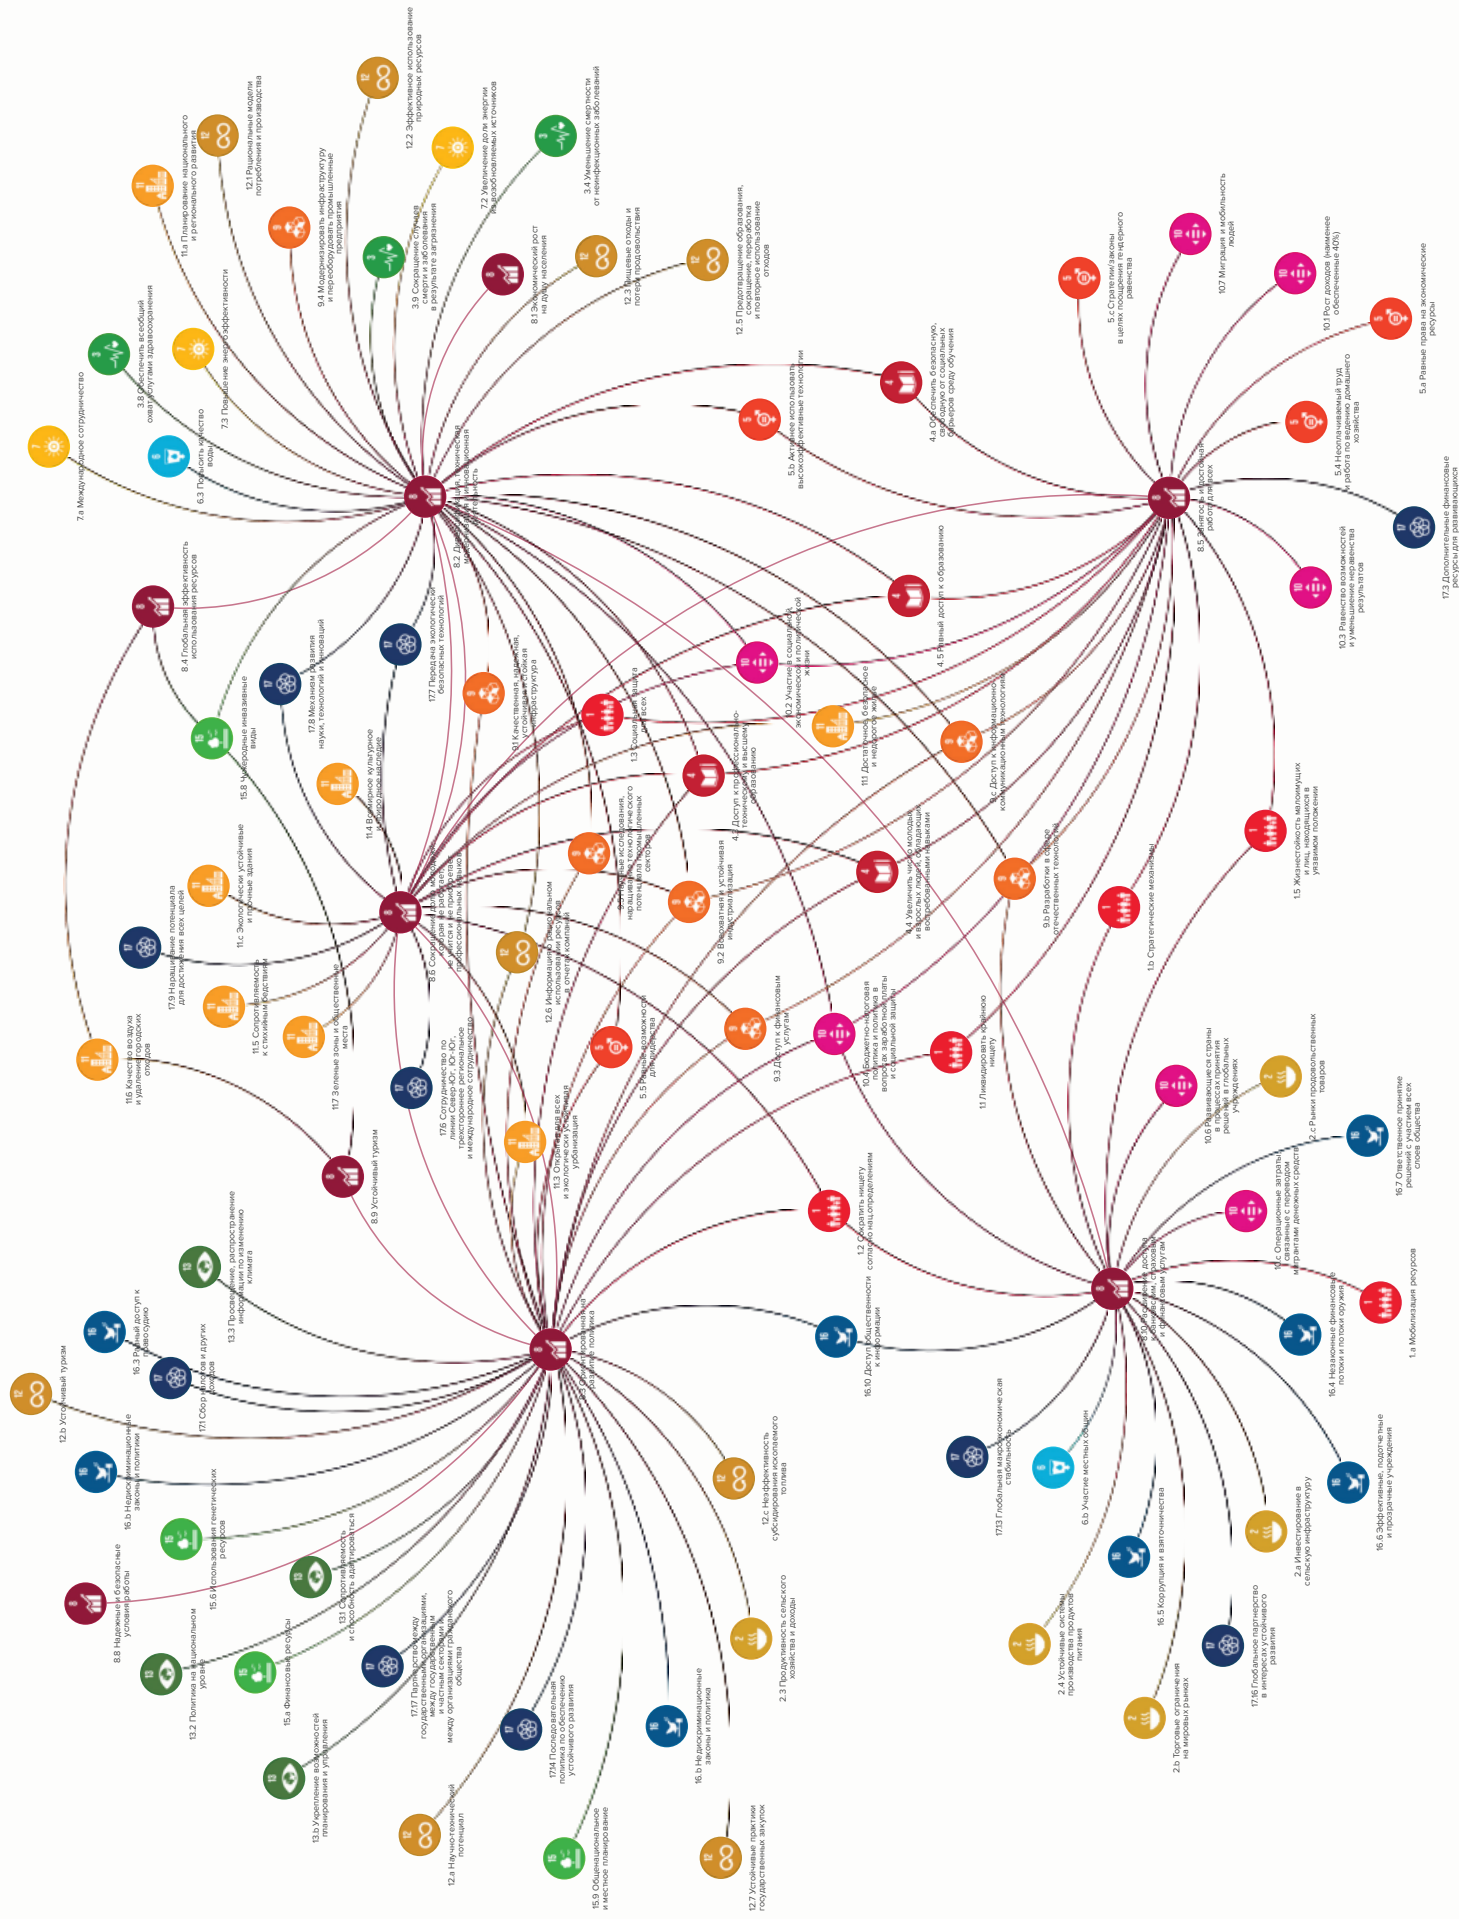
12.2 Эффективное использование природных ресурсов
12.1 Рациональные модели потребления и производства
11.a Планирование национального и регионального развития
7.2 Увеличение доли энергии из возобновляемых источников
3.4 Уменьшение смертности от неинфекционных заболеваний
9.4 Модернизировать инфраструктуру и переоборудовать промышленные предприятия
3.9 Сокращение случаев смерти и заболевания в результате загрязнения
8.1 Экономический рост на душу населения
12.3 Пищевые отходы и потери продовольствия
12.5 Предотвращение образования, сокращение, переработка и повторное использование отходов
3.8 Обеспечить всеобщий охват услугами здравоохранения
7.3 Повышение энергоэффективности
7.a Международное сотрудничество
6.3 Повысить качество воды
5.b Активнее использовать высокоэффективные технологии
4.a Обеспечить безопасную, свободную от социальных барьеров среду обучения
5.c Стратегии/законы в целях поощрения гендерного равенства
10.7 Миграция и мобильность людей
10.1 Рост доходов (наименее обеспеченные 40%)
5.a Равные права на экономические ресурсы
5.4 Неоплачиваемый труд и работа по ведению домашнего хозяйства
8.5 Занятость и достойная работа для всех
17.3 Дополнительные финансовые ресурсы для развивающихся
10.3 Равенство возможностей и уменьшение неравенства результатов
8.2 Диверсификация, техническая модернизация и инновационная деятельность
8.4 Глобальная эффективность использования ресурсов
17.7 Передача экологически безопасных технологий
17.8 Механизм развития науки, технологий и инноваций
15.8 Чужеродные инвазивные виды
9.1 Качественная, надежная, устойчивая и стойкая инфраструктура
1.3 Социальная защита для всех
10.2 Участие в социальной, экономической и политической жизни
11.1 Достаточное, безопасное и недорогое жилье
4.5 Равный доступ к образованию
11.4 Всемирное культурное и природное наследие
4.3 Доступ к профессионально-техническому и высшему образованию
9.c Доступ к информационно-коммуникационным технологиям
9.5 Научные исследования, наращивание технологического потенциала промышленных секторов
11.c Экологически устойчивые и прочные здания
17.9 Наращивание потенциала для достижения всех целей
8.6 Сокращение доли молодежи, которая не работает, не учится и не приобретает профессиональных навыков
9.2 Всеохватная и устойчивая индустриализация
4.4 Увеличить число молодых и взрослых людей, обладающих востребованными навыками
9.b Разработка в сфере отечественных технологий
1.5 Жизнестойкость малоимущих и лиц, находящихся в уязвимом положении
1.b Стратегические механизмы
11.5 Сопротивляемость к стихийным бедствиям
11.7 Зеленые зоны и общественные места
12.6 Информация по рациональному использованию ресурсов в отчетах компаний
5.5 Равные возможности для руководства
9.3 Доступ к финансовым услугам
10.4 Бюджетно-налоговая политика и политика в вопросах заработной платы и социальной защиты
1.1 Ликвидировать крайнюю нищету
10.6 Развивающиеся страны в процессах принятия решений в глобальных учреждениях
2.c Рынки продовольственных товаров
16.7 Ответственное принятие решений с участием всех слоев общества
11.6 Качество воздуха и удаление бытовых отходов
17.6 Сотрудничество по линии Север-Юг, Юг-Юг, трехстороннее региональное и международное сотрудничество
11.3 Открытая для всех и экологически устойчивая урбанизация
8.9 Устойчивый туризм
1.2 Сократить нищету согласно нацопределениям
10.c Операционные затраты, связанные с переводом мигрантами денежных средств
13.3 Просвещение, распространение информации по изменению климата
8.10 Расширение доступа к банковским, страховым и финансовым услугам
1.a Мобилизация ресурсов
16.3 Равный доступ к правосудию
8.3 Ориентированная на развитие политика
16.10 Доступ общественности к информации
16.4 Незаконные финансовые потоки и потоки оружия
17.1 Сбор налогов и других доходов
12.b Устойчивый туризм
17.13 Глобальная макроэкономическая стабильность
6.b Участие местных общин
16.6 Эффективные, подотчетные и прозрачные учреждения
16.b Недискриминационные законы и политики
12.c Неэффективность субсидирования ископаемого топлива
15.6 Использования генетических ресурсов
13.1 Сопротивляемость и способность адаптироваться
2.a Инвестирование в сельскую инфраструктуру
16.5 Коррупция и взяточничество
8.8 Надежные и безопасные условия работы
2.3 Продуктивность сельского хозяйства и доходы
17.16 Глобальное партнерство в интересах устойчивого развития
2.4 Устойчивые системы производства продуктов питания
13.2 Политика на национальном уровне
15.a Финансовые ресурсы
17.17 Партнерство между государственными организациями, между государственным и частным секторами и между организациями гражданского общества
2.b Торговые ограничения на мировых рынках
13.b Укрепление возможностей планирования и управления
17.14 Последовательная политика по обеспечению устойчивого развития
16.b Недискриминационные законы и политика
12.a Научно-технический потенциал
15.9 Общенациональное и местное планирование
12.7 Устойчивые практики государственных закупок